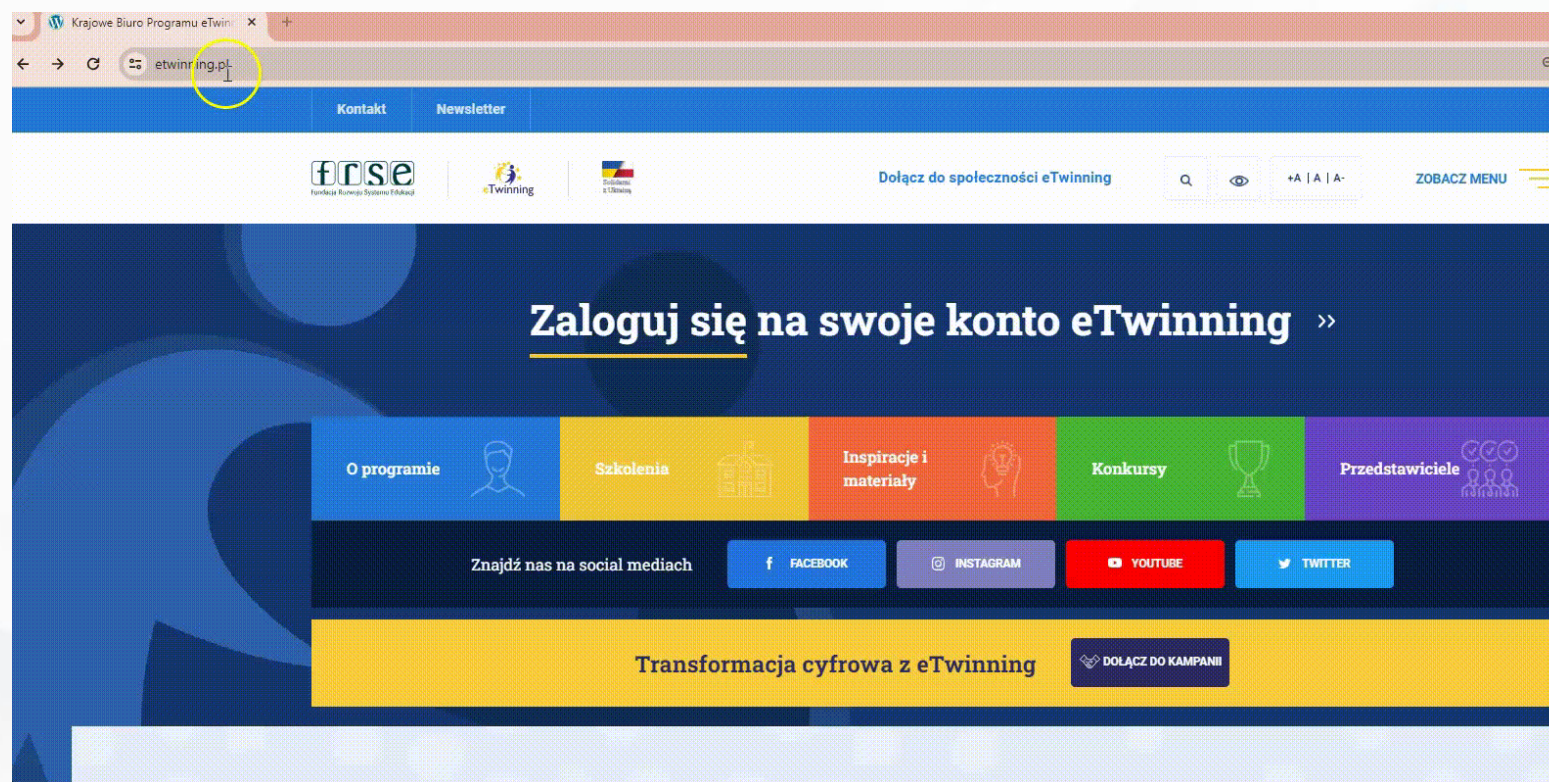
Krajowe Biuro Programu eTwinn

etwinning.pl

Kontakt

Newsletter

frse
Fundacja Rozwoju Systemu Edukacji

eTwinning

Solidarni z Ukrainą

Dołącz do społeczności eTwinning

+A | A | A-

ZOBACZ MENU

Zaloguj się na swoje konto eTwinning »

O programie

Szkolenia

Inspiracje i materiały

Konkursy

Przedstawiciele

Znajdź nas na social mediach

FACEBOOK

INSTAGRAM

YOUTUBE

TWITTER

Transformacja cyfrowa z eTwinning

DOŁĄCZ DO KAMPANII